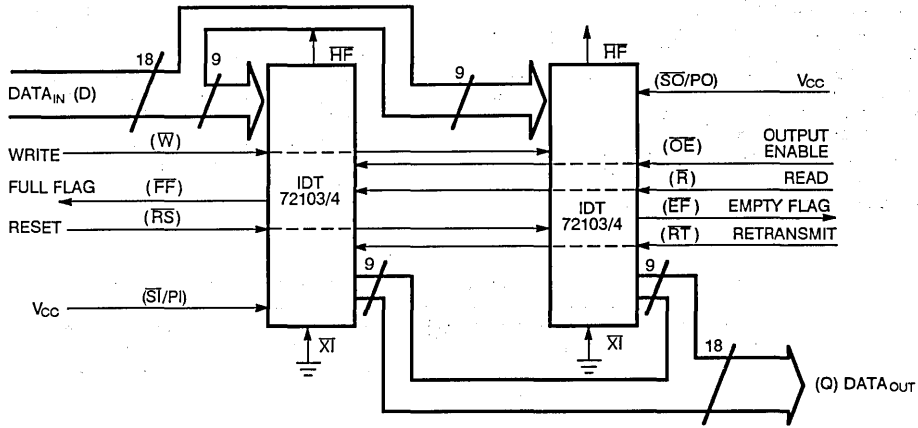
18

9

$\overline{HF}$

9

$\overline{HF}$

DATA$_{IN}$ (D)

($\overline{SO}$/PO)

V$_{CC}$

WRITE

($\overline{W}$)

($\overline{OE}$)

OUTPUT ENABLE

FULL FLAG

($\overline{FF}$)

IDT 72103/4

($\overline{R}$)

READ

RESET

($\overline{RS}$)

IDT 72103/4

($\overline{EF}$)

EMPTY FLAG

($\overline{RT}$)

RETRANSMIT

9

9

V$_{CC}$

($\overline{SI}$/PI)

$\overline{XI}$

$\overline{XI}$

18

(Q) DATA$_{OUT}$